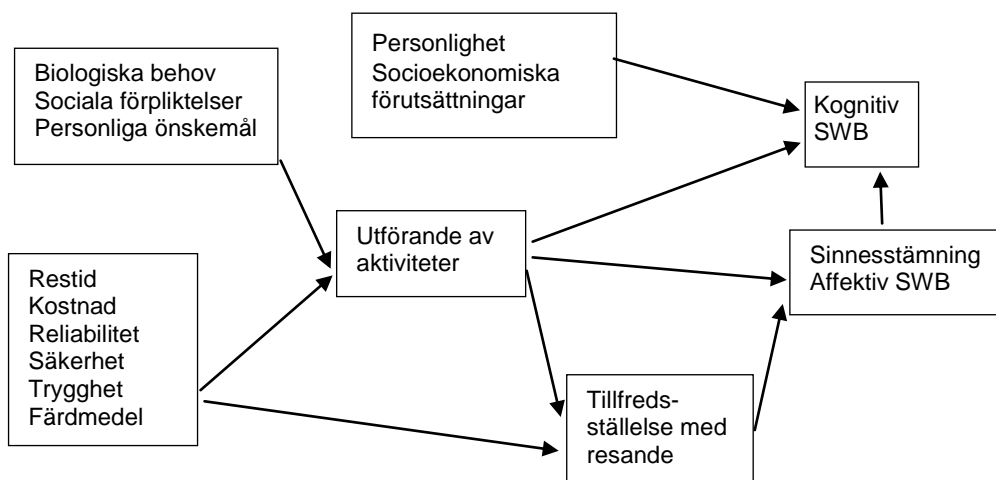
Biologiska behov
Sociala förpliktelser
Personliga önskemål

Personlighet
Socioekonomiska förutsättningar

Kognitiv SWB

Restid
Kostnad
Reliabilitet
Säkerhet
Trygghet
Färdmedel

Utförande av aktiviteter

Sinnesstämning
Affektiv SWB

Tillfredsställelse med resande